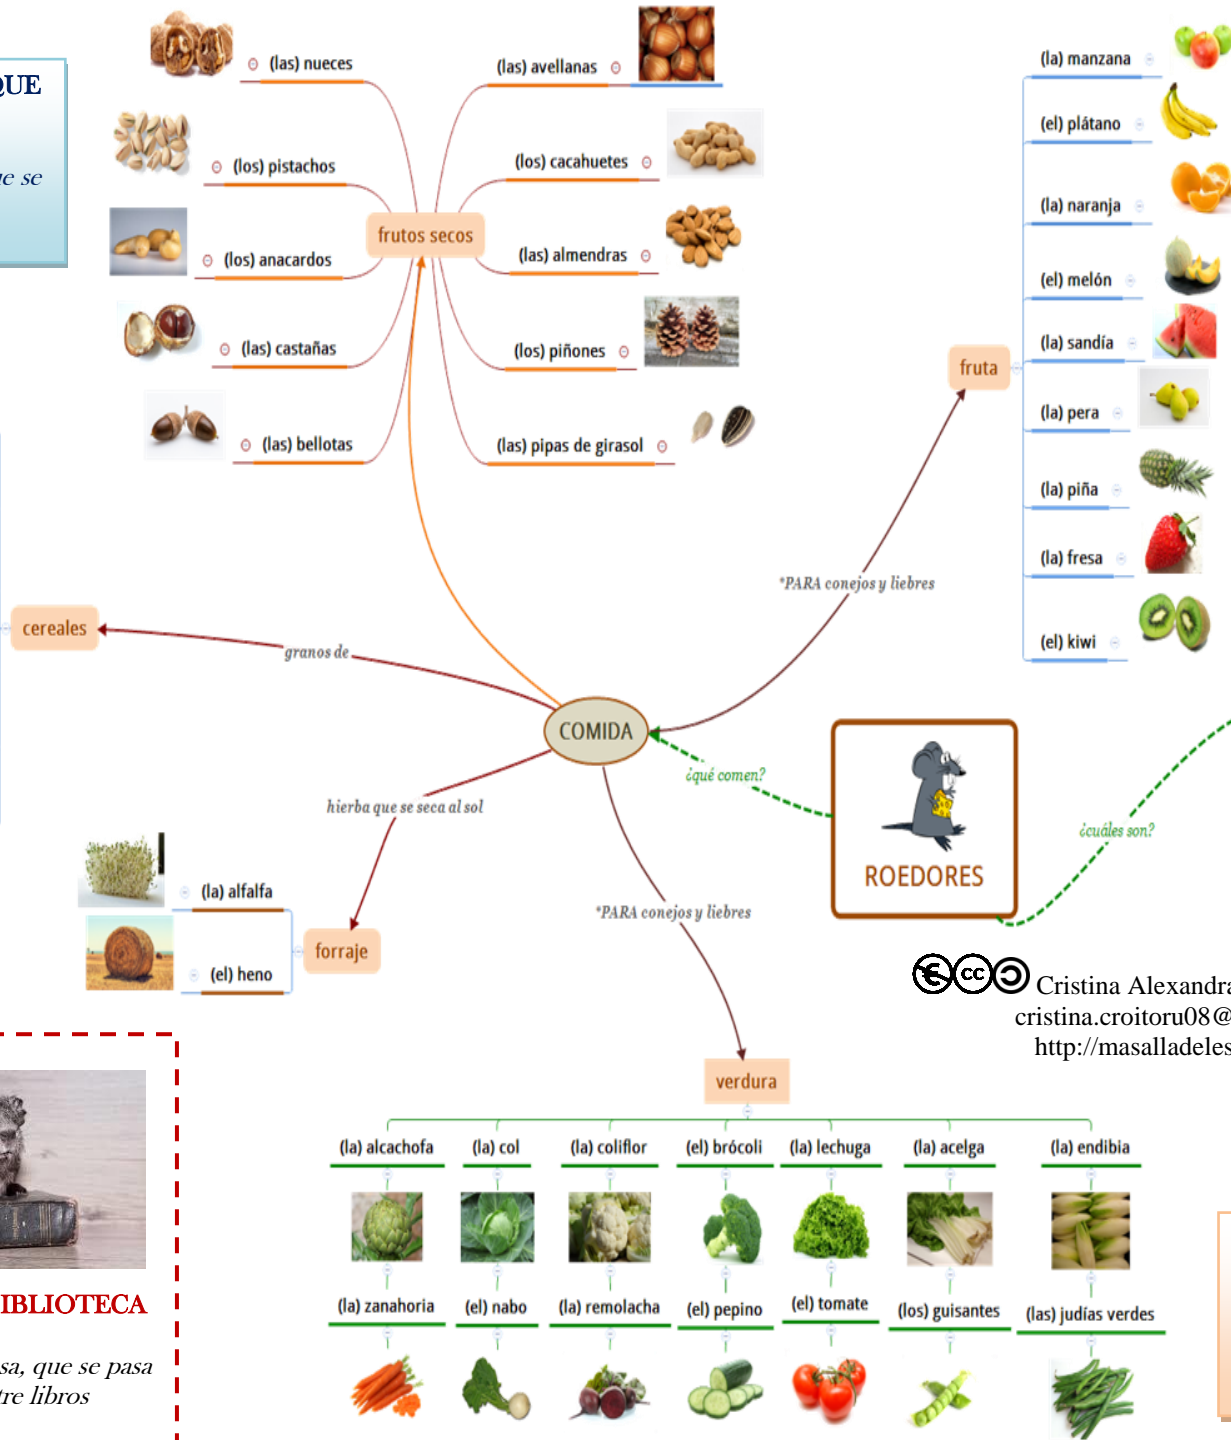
QUE

e se

(las) nueces
(los) pistachos
(los) anacardos
(las) castañas
(las) bellotas

frutos secos

(las) avellanas
(los) cacahuetes
(las) almendras
(los) piñones
(las) pipas de girasol

(la) manzana
(el) plátano
(la) naranja
(el) melón
(la) sandía
(la) pera
(la) piña
(la) fresa
(el) kiwi

fruta

*PARA conejos y liebres

cereales

granos de

COMIDA

¿qué comen?

ROEDORES

¿cuáles son?

hierba que se seca al sol

(la) alfalfa
(el) heno

forraje

*PARA conejos y liebres

Cristina Alexandra
cristina.croitoru08@
http://masalladeles

verdura

(la) alcachofa
(la) col
(la) coliflor
(el) brócoli
(la) lechuga
(la) acelga
(la) endibia

(la) zanahoria
(el) nabo
(la) remolacha
(el) pepino
(el) tomate
(los) guisantes
(las) judías verdes

IBLIOTECA

sa, que se pasa
tre libros